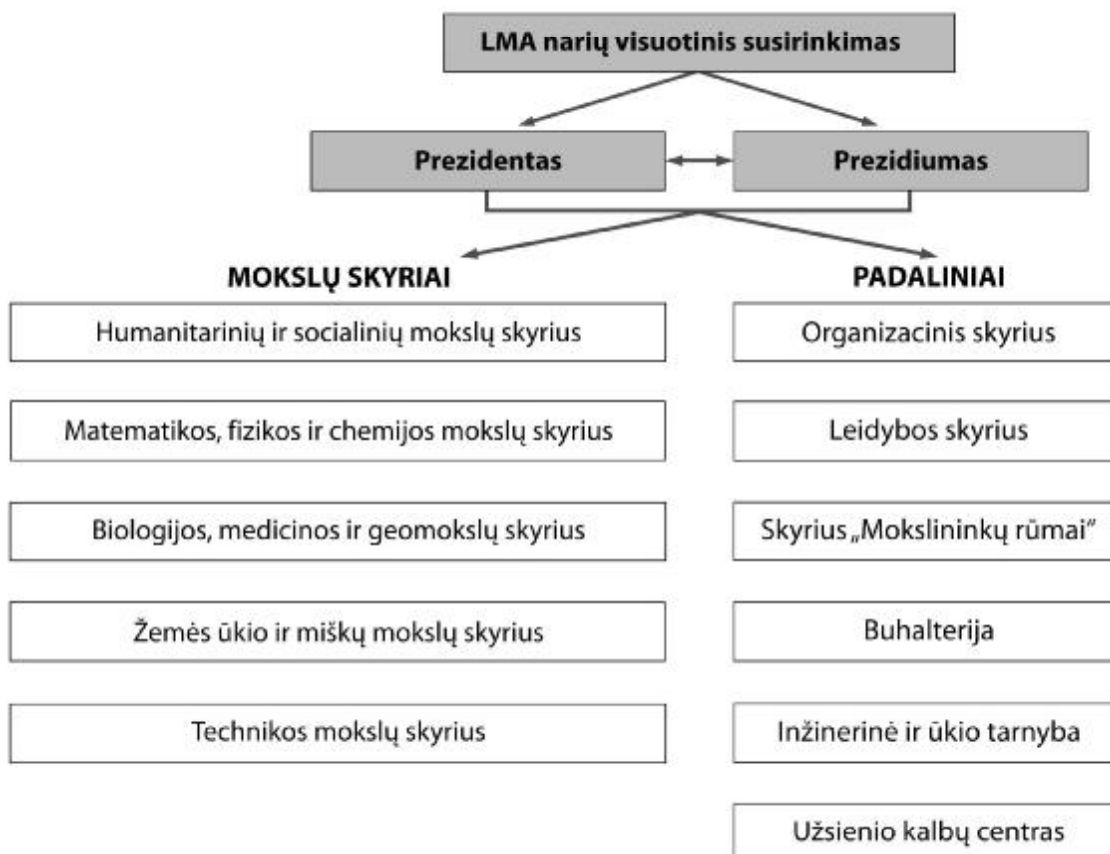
LMA narių visuotinis susirinkimas

Prezidentas

Prezidiumas

MOKSLŲ SKYRIAI

Humanitarinių ir socialinių mokslų skyrius

Matematikos, fizikos ir chemijos mokslų skyrius

Biologijos, medicinos ir geomokslų skyrius

Žemės ūkio ir miškų mokslų skyrius

Technikos mokslų skyrius

PADALINIAI

Organizacinis skyrius

Leidybos skyrius

Skyrius „Mokslininkų rūmai"

Buhalterija

Inžinerinė ir ūkio tarnyba

Užsienio kalbų centras